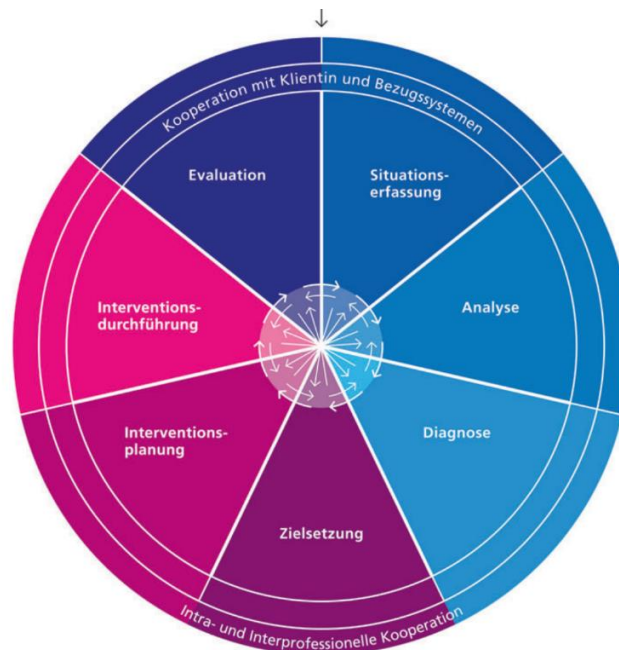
Kooperation mit Klientin und Bezugssystemen

Evaluation

Situationserfassung

Analyse

Diagnose

Zielsetzung

Interventionsplanung

Interventionsdurchführung

Intra- und Interprofessionelle Kooperation